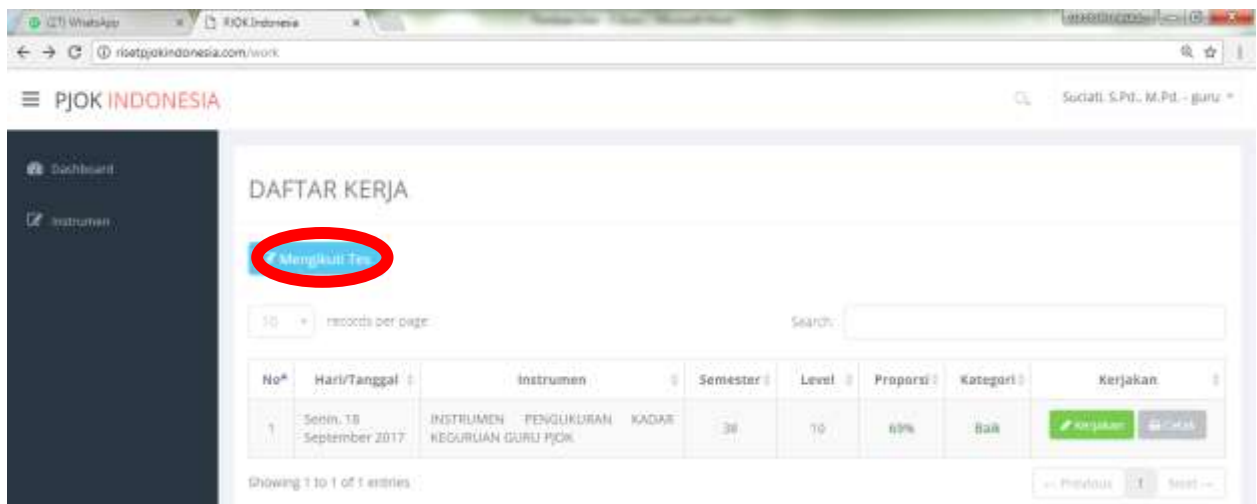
(27) WhatsApp
PJOK Indonesia
risetpjokindonesia.com/work

PJOK INDONESIA
Suciati, S.Pd., M.Pd. - guru

Dashboard
Instrumen

DAFTAR KERJA

Mengikuti Tes

10 records per page
Search:

| No | Hari/Tanggal | Instrumen | Semester | Level | Proporsi | Kategori | Kerjakan |
|---|---|---|---|---|---|---|---|
| 1 | Senin, 18 September 2017 | INSTRUMEN PENGUKURAN KADAR KEGURUAN GURU PJOK | 38 | 10 | 69% | Baik | Kerjakan Cetak |

Showing 1 to 1 of 1 entries
← Previous 1 Next →